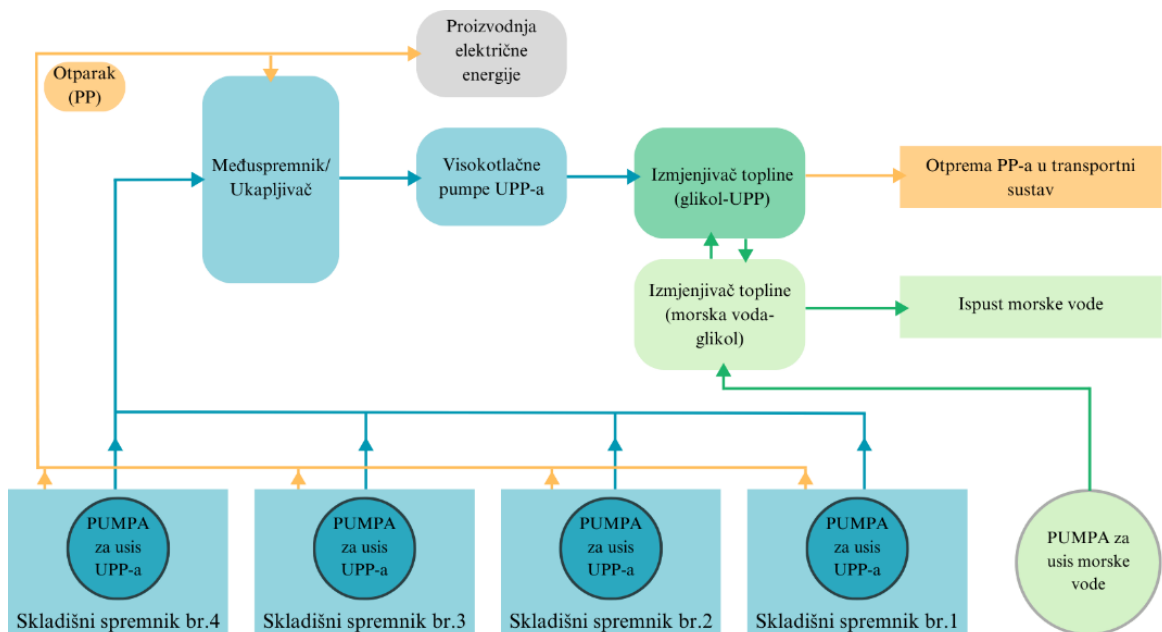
Proizvodnja električne energije

Otparak (PP)

Međuspremnik/ Ukapljivač

Visokotlačne pumpe UPP-a

Izmjenjivač topline (glikol-UPP)

Otprema PP-a u transportni sustav

Izmjenjivač topline (morska voda-glikol)

Ispust morske vode

PUMPA za usis UPP-a

Skladišni spremnik br.4

PUMPA za usis UPP-a

Skladišni spremnik br.3

PUMPA za usis UPP-a

Skladišni spremnik br.2

PUMPA za usis UPP-a

Skladišni spremnik br.1

PUMPA za usis morske vode